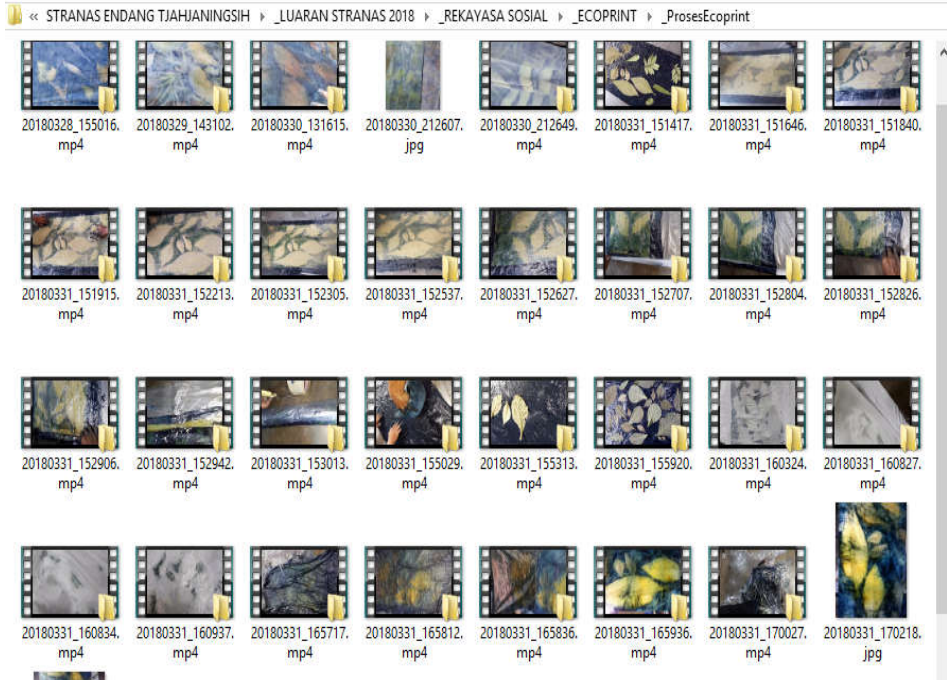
« STRANAS ENDANG TJAHJANINGSIH › _LUARAN STRANAS 2018 › _REKAYASA SOSIAL › _ECOPRINT › _ProsesEcoprint

20180328_155016.mp4
20180329_143102.mp4
20180330_131615.mp4
20180330_212607.jpg
20180330_212649.mp4
20180331_151417.mp4
20180331_151646.mp4
20180331_151840.mp4

20180331_151915.mp4
20180331_152213.mp4
20180331_152305.mp4
20180331_152537.mp4
20180331_152627.mp4
20180331_152707.mp4
20180331_152804.mp4
20180331_152826.mp4

20180331_152906.mp4
20180331_152942.mp4
20180331_153013.mp4
20180331_155029.mp4
20180331_155313.mp4
20180331_155920.mp4
20180331_160324.mp4
20180331_160827.mp4

20180331_160834.mp4
20180331_160937.mp4
20180331_165717.mp4
20180331_165812.mp4
20180331_165836.mp4
20180331_165936.mp4
20180331_170027.mp4
20180331_170218.jpg